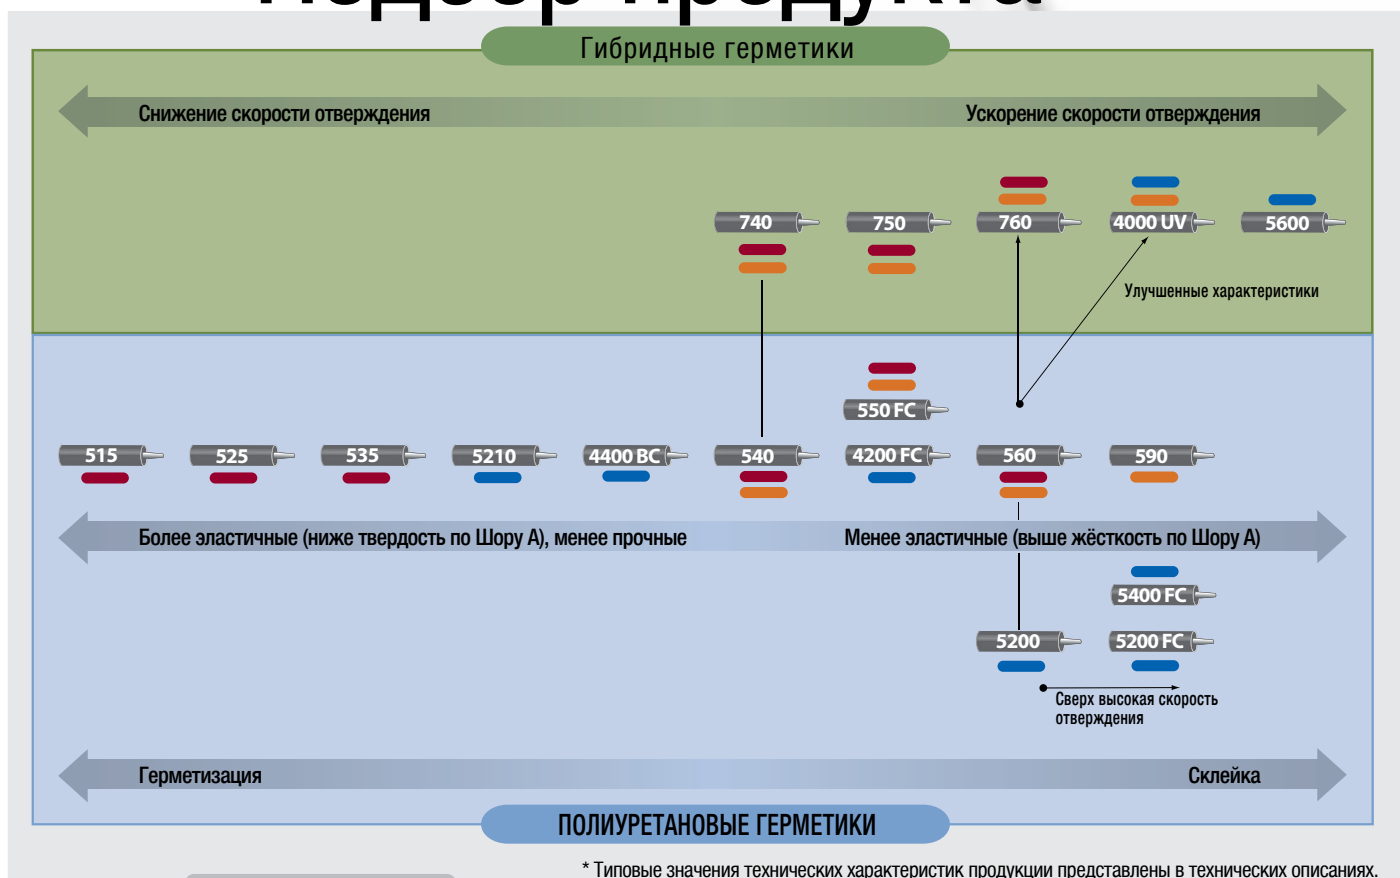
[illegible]

Гибридные герметики

Снижение скорости отверждения

Ускорение скорости отверждения

740

750

760

4000 UV

5600

Улучшенные характеристики

550 FC

515

525

535

5210

4400 BC

540

4200 FC

560

590

Более эластичные (ниже твердость по Шору А), менее прочные

Менее эластичные (выше жёсткость по Шору А)

5400 FC

5200

5200 FC

Сверх высокая скорость отверждения

Герметизация

Склейка

ПОЛИУРЕТАНОВЫЕ ГЕРМЕТИКИ

* Типовые значения технических характеристик продукции представлены в технических описаниях.